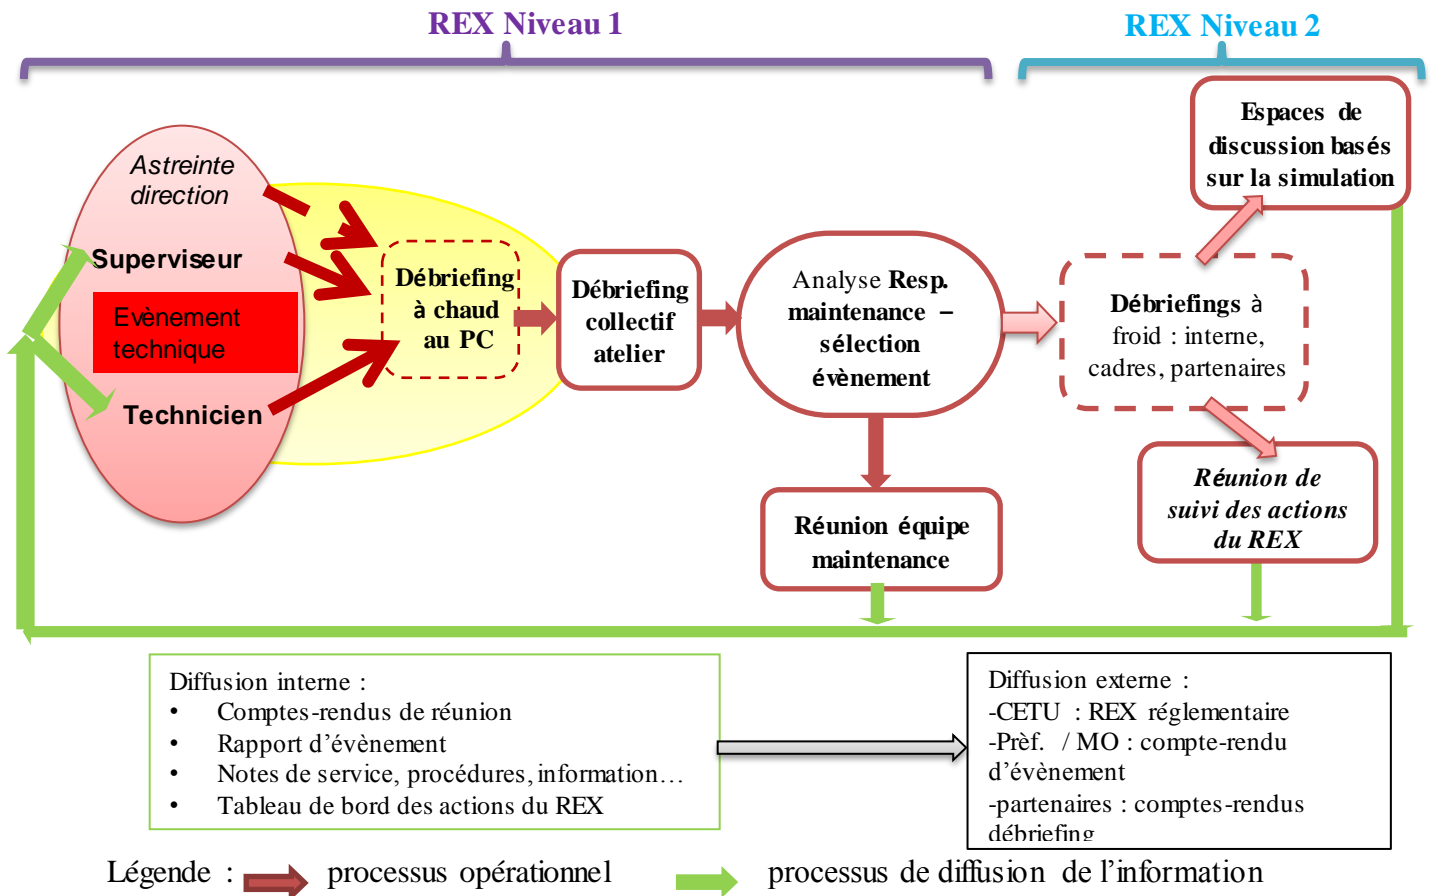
REX Niveau 1

REX Niveau 2

Astreinte direction

Superviseur

Evènement technique

Technicien

Débriefing à chaud au PC

Débriefing collectif atelier

Analyse Resp. maintenance – sélection évènement

Réunion équipe maintenance

Espaces de discussion basés sur la simulation

Débriefings à froid : interne, cadres, partenaires

Réunion de suivi des actions du REX

Diffusion interne :
• Comptes-rendus de réunion
• Rapport d'évènement
• Notes de service, procédures, information…
• Tableau de bord des actions du REX

Diffusion externe :
-CETU : REX réglementaire
-Prèf. / MO : compte-rendu d'évènement
-partenaires : comptes-rendus débriefing

Légende : processus opérationnel processus de diffusion de l'information